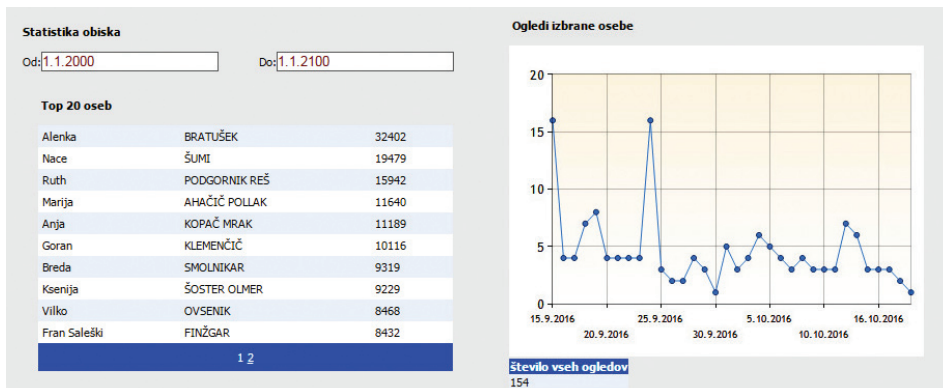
Statistika obiska

Od: 1.1.2000

Do: 1.1.2100

Top 20 oseb

| | | |
|---|---|---|
| Alenka | BRATUŠEK | 32402 |
| Nace | ŠUMI | 19479 |
| Ruth | PODGORNIK REŠ | 15942 |
| Marija | AHAČIČ POLLAK | 11640 |
| Anja | KOPAČ MRAK | 11189 |
| Goran | KLEMENČIČ | 10116 |
| Breda | SMOLNIKAR | 9319 |
| Ksenija | ŠOSTER OLMER | 9229 |
| Vilko | OVSENIK | 8468 |
| Fran Saleški | FINŽGAR | 8432 |

1 2

Ogledi izbrane osebe

20
15
10
5
0

15.9.2016
20.9.2016
25.9.2016
30.9.2016
5.10.2016
10.10.2016
16.10.2016

število vseh ogledov
154